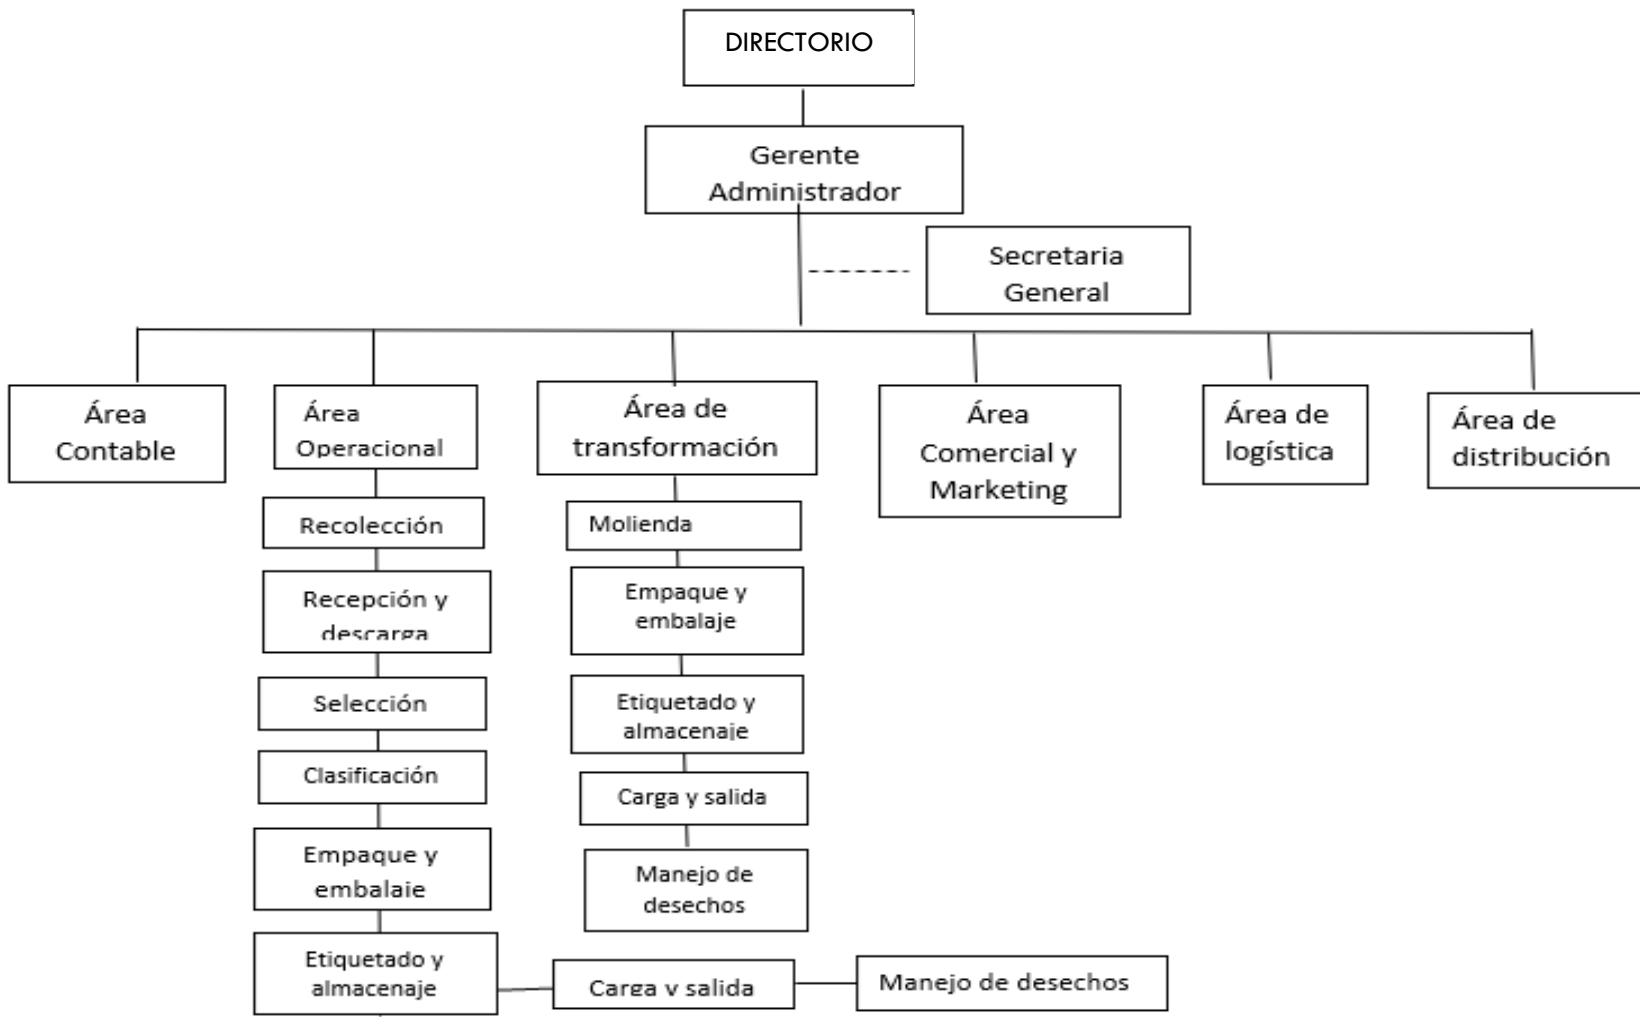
DIRECTORIO

Gerente Administrador

Secretaria General

Área Contable

Área Operacional

Recolección

Recepción y descarga

Selección

Clasificación

Empaque y embalaje

Etiquetado y almacenaje

Carga y salida

Manejo de desechos

Área de transformación

Molienda

Empaque y embalaje

Etiquetado y almacenaje

Carga y salida

Manejo de desechos

Área Comercial y Marketing

Área de logística

Área de distribución